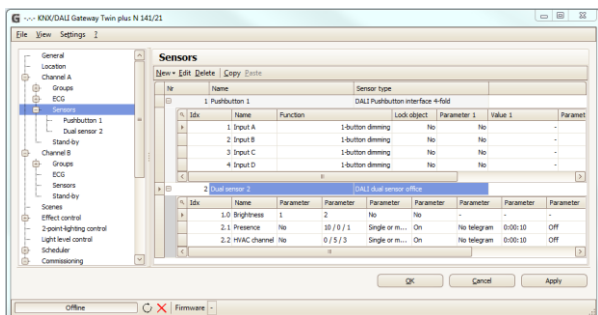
G ·∙· KNX/DALI Gateway Twin plus N 141/21

File View Settings ?

General
Location
Channel A
Groups
ECG
Sensors
Pushbutton 1
Dual sensor 2
Stand-by
Channel B
Groups
ECG
Sensors
Stand-by
Scenes
Effect control
2-point-lighting control
Light level control
Scheduler
Commissioning

Sensors

New ▾ Edit Delete Copy Paste

| Nr | Name | Sensor type |
|---|---|---|
| 1 | Pushbutton 1 | DALI Pushbutton interface 4-fold |

| Idx | Name | Function | Lock object | Parameter 1 | Value 1 | Paramete |
|---|---|---|---|---|---|---|
| 1 | Input A | 1-button dimming | No | No | - | |
| 2 | Input B | 1-button dimming | No | No | - | |
| 3 | Input C | 1-button dimming | No | No | - | |
| 4 | Input D | 1-button dimming | No | No | - | |

| Nr | Name | Sensor type |
|---|---|---|
| 2 | Dual sensor 2 | DALI dual sensor office |

| Idx | Name | Parameter | Parameter | Parameter | Parameter | Parameter | Parameter | Parameter |
|---|---|---|---|---|---|---|---|---|
| 1.0 | Brightness | 1 | 2 | No | No | - | - | - |
| 2.1 | Presence | No | 10 / 0 / 1 | Single or m... | On | No telegram | 0:00:10 | Off |
| 2.2 | HVAC channel | No | 0 / 5 / 3 | Single or m... | On | No telegram | 0:00:10 | Off |

OK Cancel Apply

Offline Firmware -